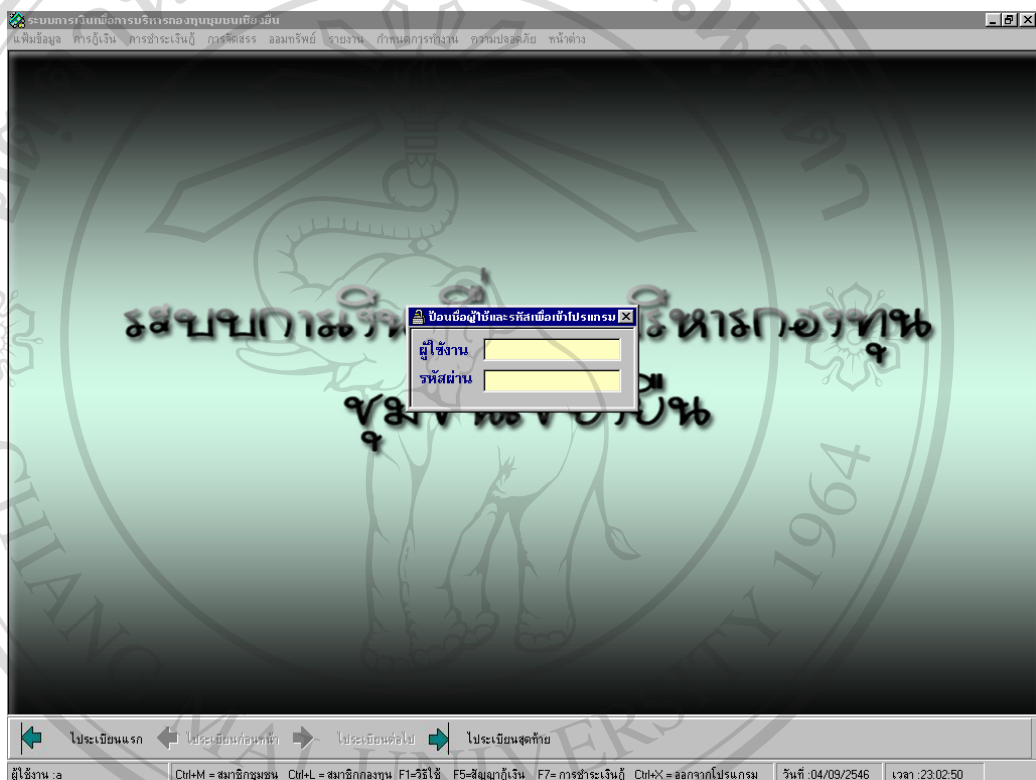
ระบบการเงินเพื่อการบริหารกองทุนชุมชนเชียงอืน
แฟ้มข้อมูล การกู้เงิน การชำระเงินกู้ การจัดสรร ออมทรัพย์ รายงาน กำหนดการทำงาน ความปลอดภัย หน้าต่าง

ระบบการเงิน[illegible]บริหารกองทุน
ชุม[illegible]บ็น

ป้อนชื่อผู้ใช้และรหัสเพื่อเข้าโปรแกรม
ผู้ใช้งาน
รหัสผ่าน

ไประเบียนแรก ไประเบียนก่อนหน้า ไประเบียนต่อไป ไประเบียนสุดท้าย

ผู้ใช้งาน :a | Ctrl+M = สมาชิกชุมชน Ctrl+L = สมาชิกกองทุน F1=วิธีใช้ F5=สัญญากู้เงิน F7= การชำระเงินกู้ Ctrl+X = ออกจากโปรแกรม | วันที่ :04/09/2546 | เวลา :23:02:50

CHIANG MAI UNIVERSITY 1964